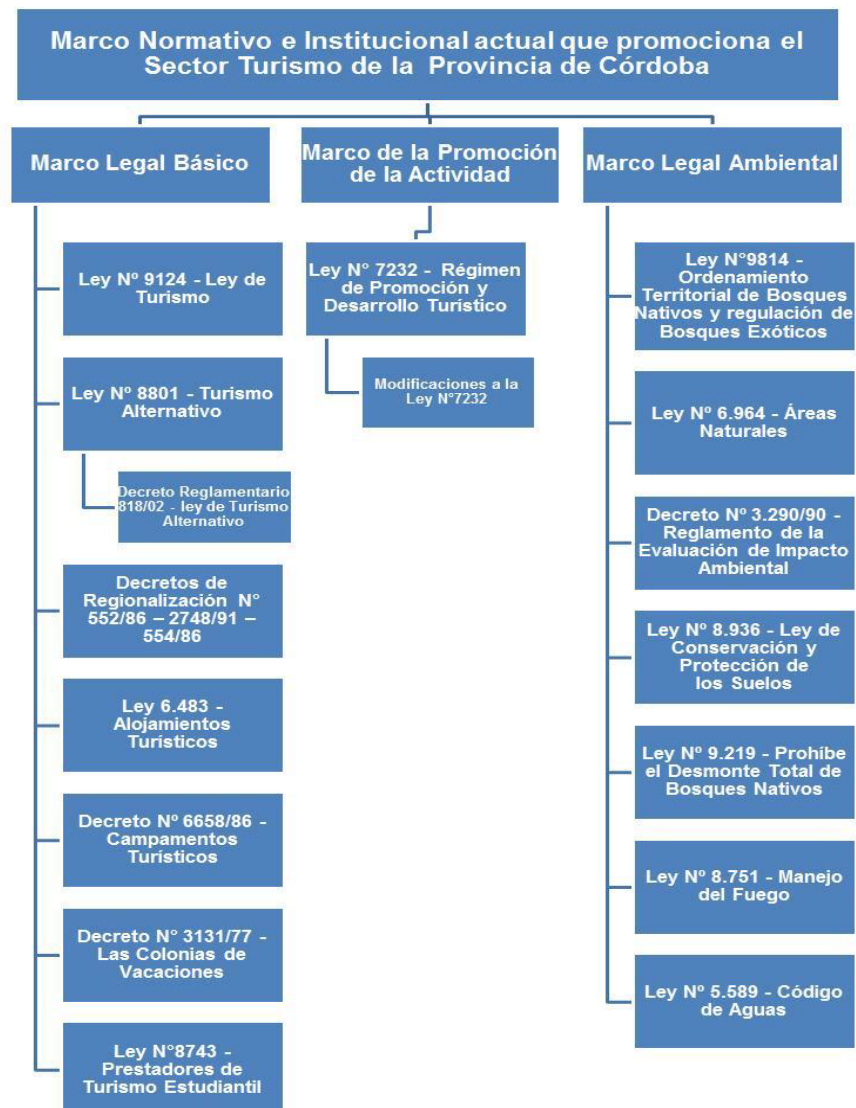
Marco Normativo e Institucional actual que promociona el Sector Turismo de la Provincia de Córdoba

Marco Legal Básico

Ley Nº 9124 - Ley de Turismo

Ley Nº 8801 - Turismo Alternativo

Decreto Reglamentario 818/02 - ley de Turismo Alternativo

Decretos de Regionalización N° 552/86 – 2748/91 – 554/86

Ley 6.483 - Alojamientos Turísticos

Decreto Nº 6658/86 - Campamentos Turísticos

Decreto N° 3131/77 - Las Colonias de Vacaciones

Ley N°8743 - Prestadores de Turismo Estudiantil

Marco de la Promoción de la Actividad

Ley N° 7232 - Régimen de Promoción y Desarrollo Turístico

Modificaciones a la Ley N°7232

Marco Legal Ambiental

Ley N°9814 - Ordenamiento Territorial de Bosques Nativos y regulación de Bosques Exóticos

Ley Nº 6.964 - Áreas Naturales

Decreto Nº 3.290/90 - Reglamento de la Evaluación de Impacto Ambiental

Ley Nº 8.936 - Ley de Conservación y Protección de los Suelos

Ley Nº 9.219 - Prohíbe el Desmonte Total de Bosques Nativos

Ley Nº 8.751 - Manejo del Fuego

Ley Nº 5.589 - Código de Aguas